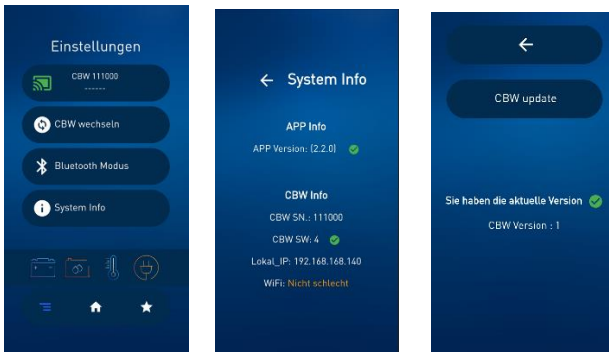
Einstellungen

CBW 111000
------

CBW wechseln

Bluetooth Modus

System Info

← System Info

APP Info

APP Version: (2.2.0)

CBW Info

CBW SN.: 111000

CBW SW: 4

Lokal_IP: 192.168.168.140

WiFi: Nicht schlecht

←

CBW update

Sie haben die aktuelle Version

CBW Version : 1